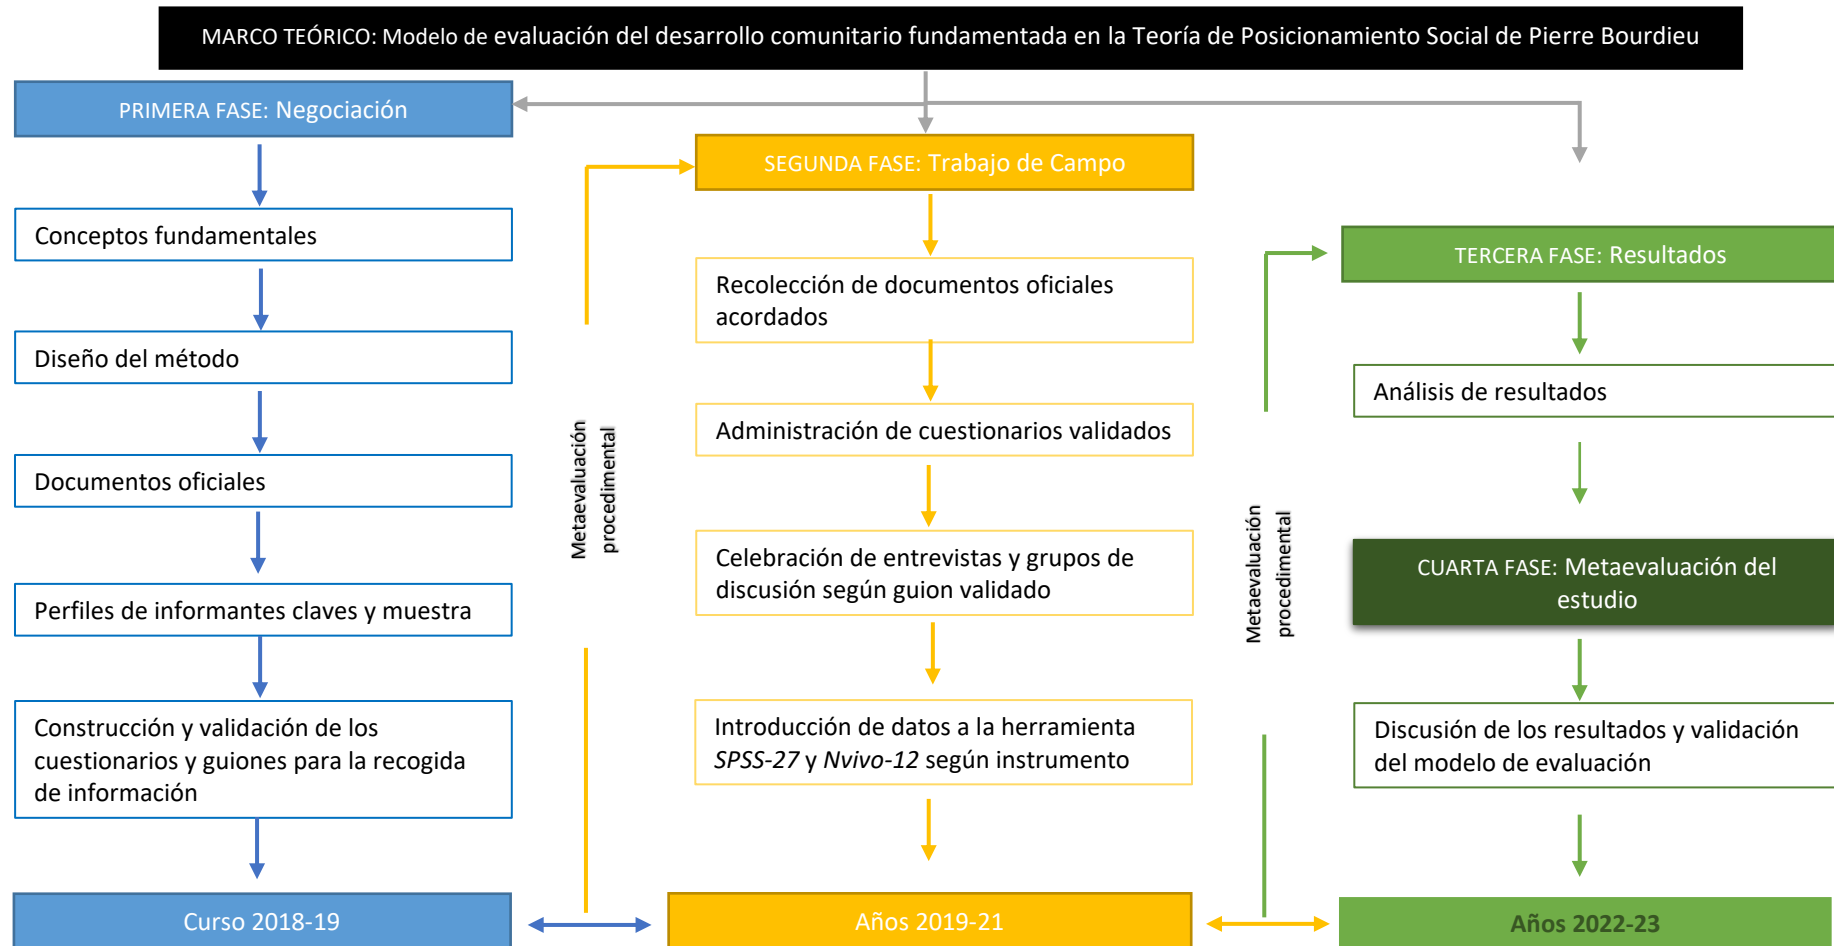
MARCO TEÓRICO: Modelo de evaluación del desarrollo comunitario fundamentada en la Teoría de Posicionamiento Social de Pierre Bourdieu

PRIMERA FASE: Negociación

Conceptos fundamentales

Diseño del método

Documentos oficiales

Perfiles de informantes claves y muestra

Construcción y validación de los cuestionarios y guiones para la recogida de información

Curso 2018-19

Metaevaluación procedimental

SEGUNDA FASE: Trabajo de Campo

Recolección de documentos oficiales acordados

Administración de cuestionarios validados

Celebración de entrevistas y grupos de discusión según guion validado

Introducción de datos a la herramienta *SPSS-27* y *Nvivo-12* según instrumento

Años 2019-21

Metaevaluación procedimental

TERCERA FASE: Resultados

Análisis de resultados

CUARTA FASE: Metaevaluación del estudio

Discusión de los resultados y validación del modelo de evaluación

Años 2022-23